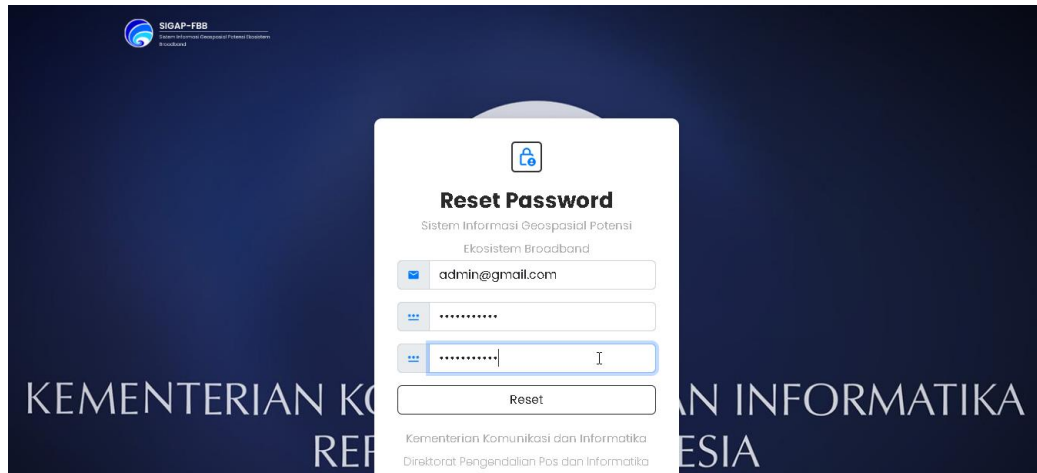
SIGAP-FBB
Sistem Informasi Geospasial Potensi Ekosistem Broadband

Reset Password
Sistem Informasi Geospasial Potensi Ekosistem Broadband

admin@gmail.com

•••••••••••

•••••••••••

Reset

Kementerian Komunikasi dan Informatika
Direktorat Pengendalian Pos dan Informatika

KEMENTERIAN K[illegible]AN INFORMATIKA
REP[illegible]ESIA